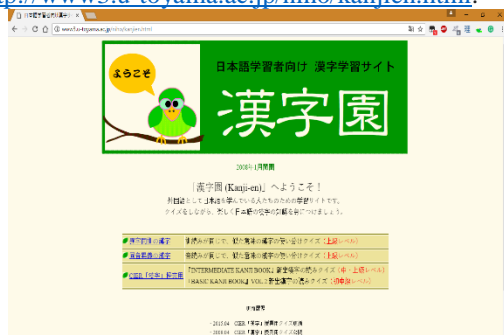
http://www3.u-toyama.ac.jp/nihon/kanjien.html

日本語学習者向け漢字学習サイト

www.hus.u-toyama.ac.jp/nihon/kanjien.html

ようこそ

日本語学習者向け 漢字学習サイト

漢字園

2008年1月開園

「漢字園 (Kanji-en)」へようこそ！

外国語として日本語を学んでいる人たちのための学習サイトです。
クイズをしながら、楽しく日本語の漢字の知識を身につけましょう。

| | | |
|---|---|---|
| 漢字初級の漢字 | 音読みが同じで、似た意味の漢字の使い分けクイズ | (上級レベル) |
| 同音異義の漢字 | 音読みが同じで、似た意味の漢字の使い分けクイズ | (上級レベル) |
| CEEK「漢字」教材用 | 「INTERMEDIATE KANJI BOOK」重要語彙の読みクイズ | (中・上級レベル) |
| | 「BASIC KANJI BOOK」VOL.2 重要語彙の読みクイズ | (初中級レベル) |

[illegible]

・2015.04 CEEK「漢字」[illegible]
・2008.04 CEEK「漢字」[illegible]